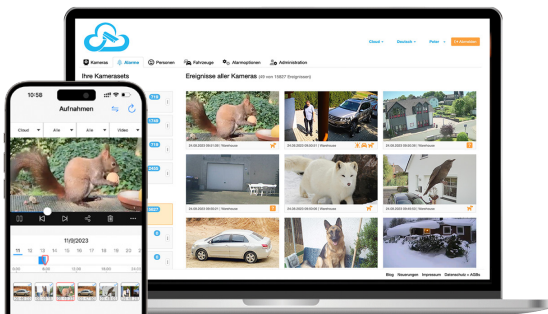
Cloud Deutsch Peter Abmelden

Kameras Alarme Personen Fahrzeuge Alarmoptionen Administration

Ihre Kamerassets

Ereignisse aller Kameras (49 von 15837 Ereignissen)

Blog Neuerungen Impressum Datenschutz + AGBs

10:58

Aufnahmen

Cloud Alle Alle Video

11/9/2023

10 11 12 13 14 15 16 17 18 19 20

6:00 12:00 18:00